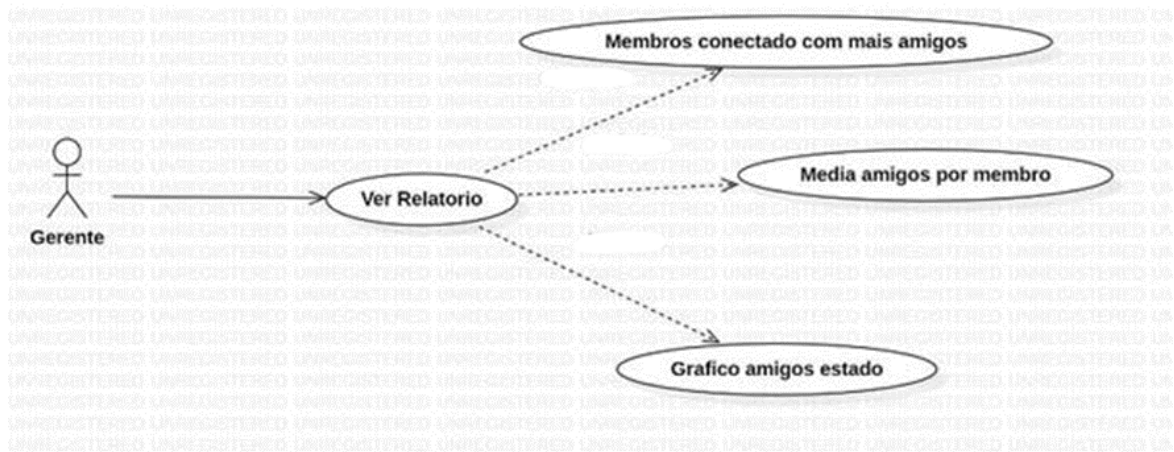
Gerente

Ver Relatorio

Membros conectado com mais amigos

Media amigos por membro

Grafico amigos estado

UNREGISTERED UNREGISTERED UNREGISTERED UNREGISTERED UNREGISTERED UNREGISTERED UNREGISTERED UNREGISTERED UNREGISTERED